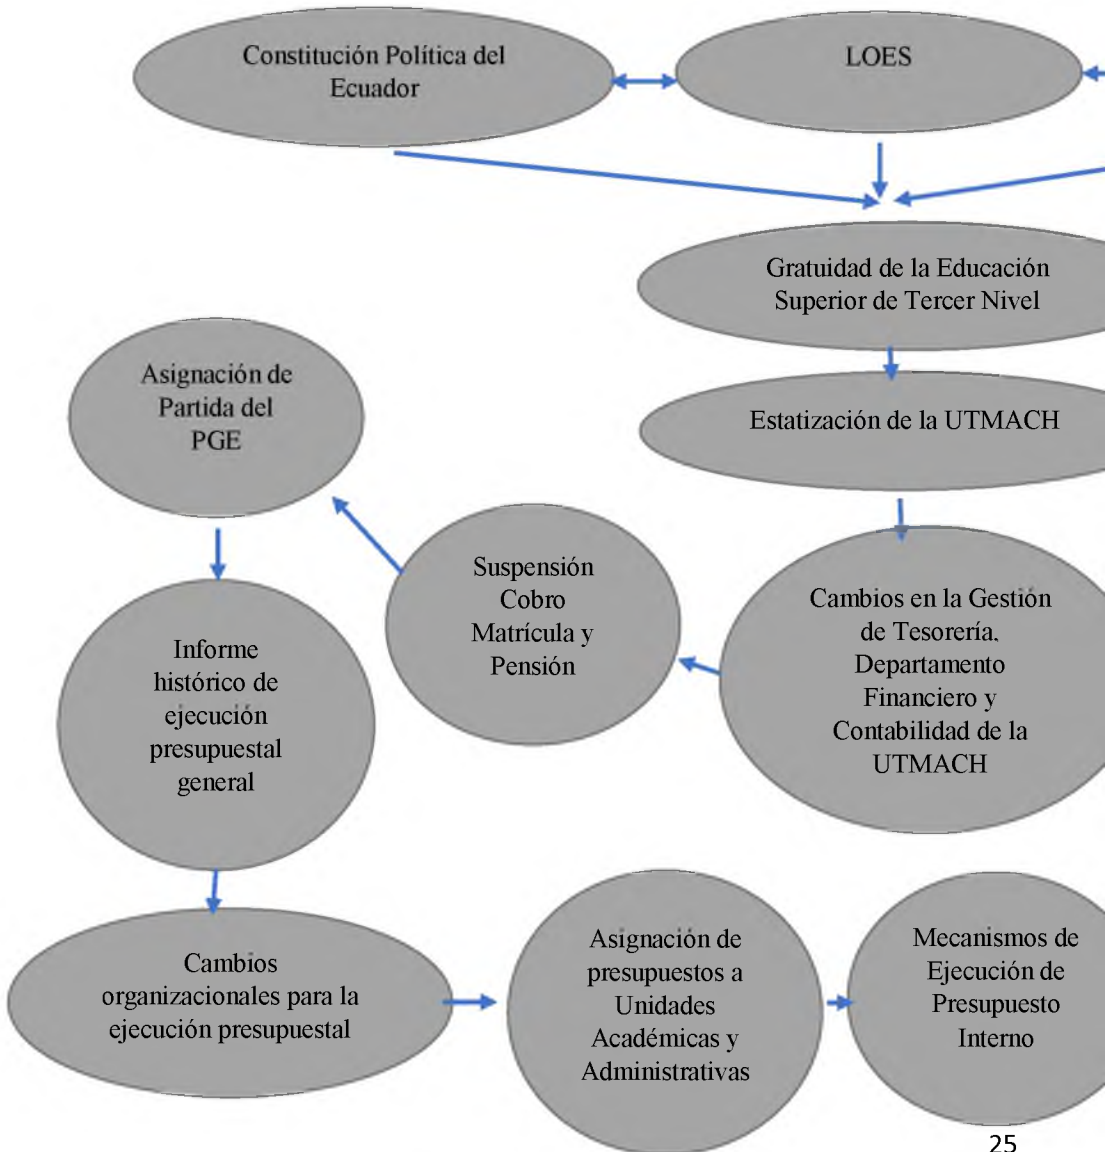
Constitución Política del Ecuador

LOES

Gratuidad de la Educación Superior de Tercer Nivel

Estatización de la UTMACH

Asignación de Partida del PGE

Suspensión Cobro Matrícula y Pensión

Cambios en la Gestión de Tesorería, Departamento Financiero y Contabilidad de la UTMACH

Informe histórico de ejecución presupuestal general

Cambios organizacionales para la ejecución presupuestal

Asignación de presupuestos a Unidades Académicas y Administrativas

Mecanismos de Ejecución de Presupuesto Interno

25